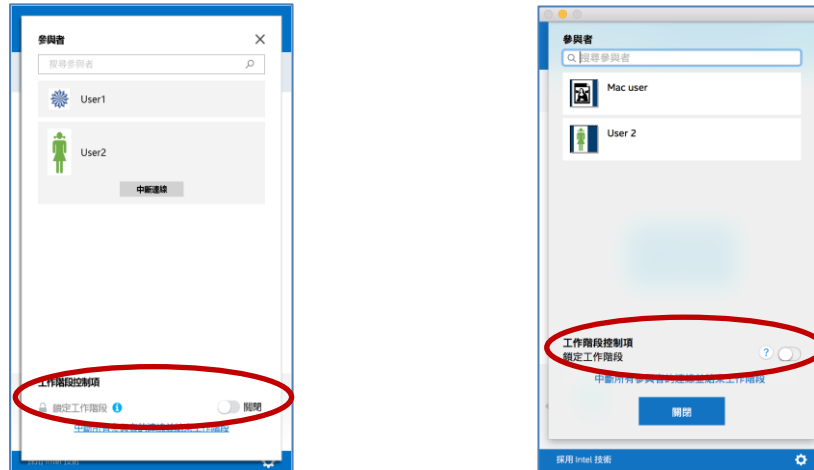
參與者

搜尋參與者

User1

User2

中斷連線

工作階段控制項

鎖定工作階段

關閉

中斷所有參與者的連線並結束工作階段

採用 Intel 技術

參與者

搜尋參與者

Mac user

User 2

工作階段控制項

鎖定工作階段

?

中斷所有參與者的連線並結束工作階段

關閉

採用 Intel 技術